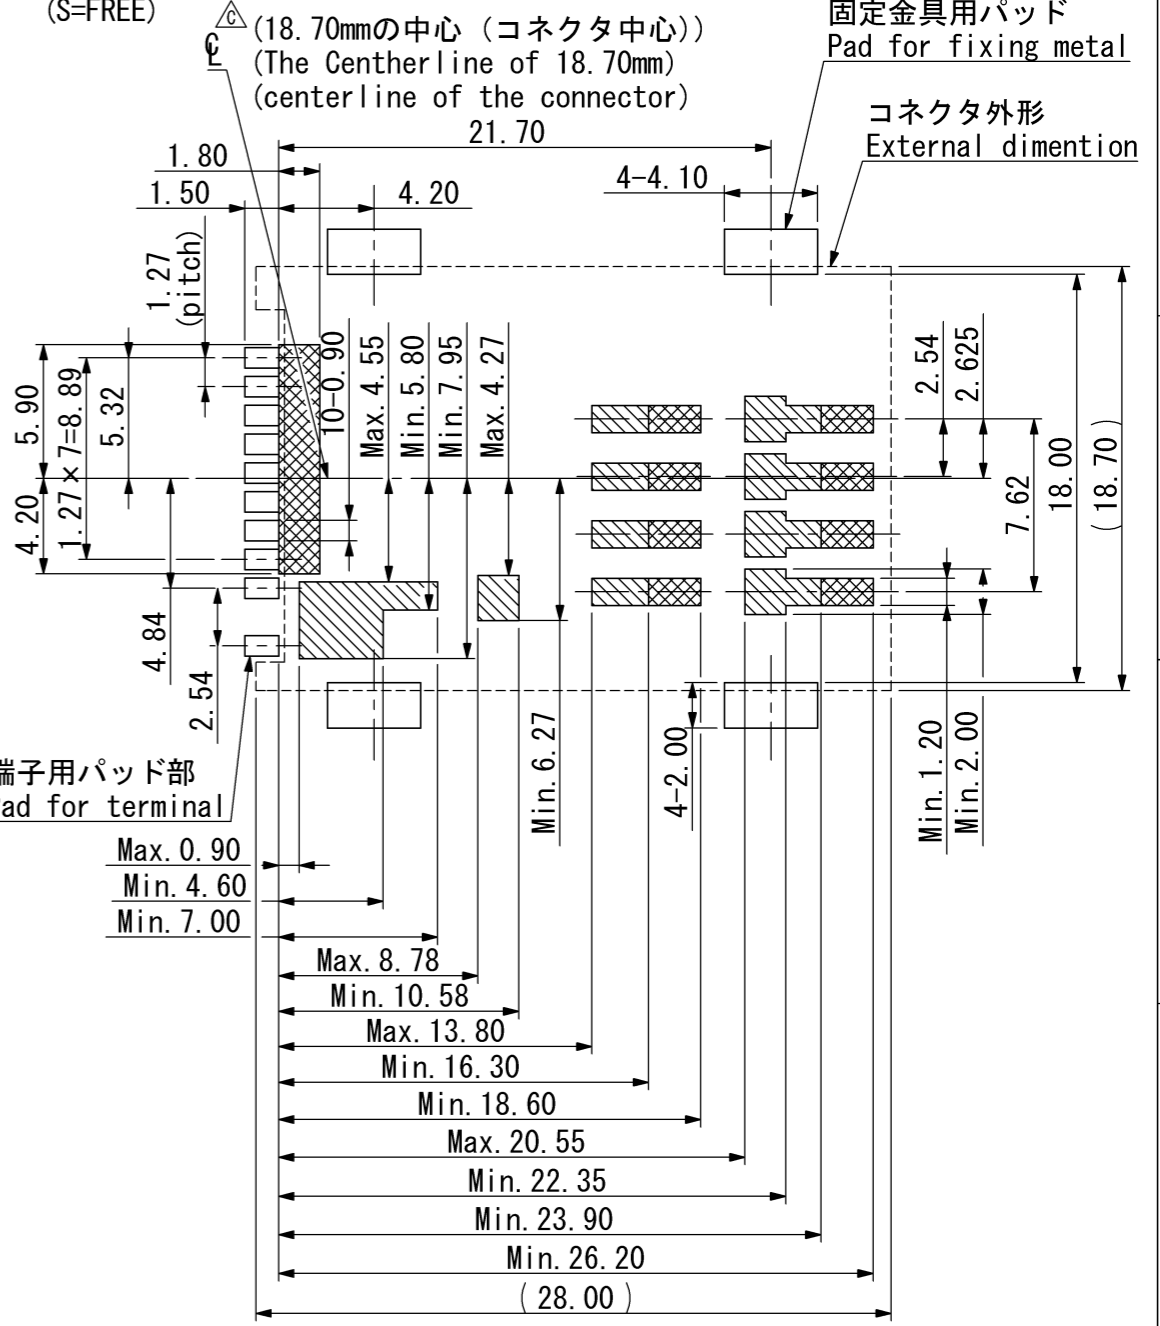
(S=FREE)

C (18.70mmの中心(コネクタ中心))
℄ (The Centherline of 18.70mm)
(centerline of the connector)

固定金具用パッド
Pad for fixing metal

コネクタ外形
External dimention

21.70
1.80
1.50
4.20
4-4.10
1.27 (pitch)
5.90
1.27×7=8.89
5.32
4.20
10-0.90
Max.4.55
Min.5.80
Min.7.95
Max.4.27
2.54
2.625
7.62
18.00
(18.70)
4.84
2.54
Min.6.27
4-2.00
Min.1.20
Min.2.00

端子用パッド部
Pad for terminal

Max.0.90
Min.4.60
Min.7.00
Max.8.78
Min.10.58
Max.13.80
Min.16.30
Min.18.60
Max.20.55
Min.22.35
Min.23.90
Min.26.20
(28.00)